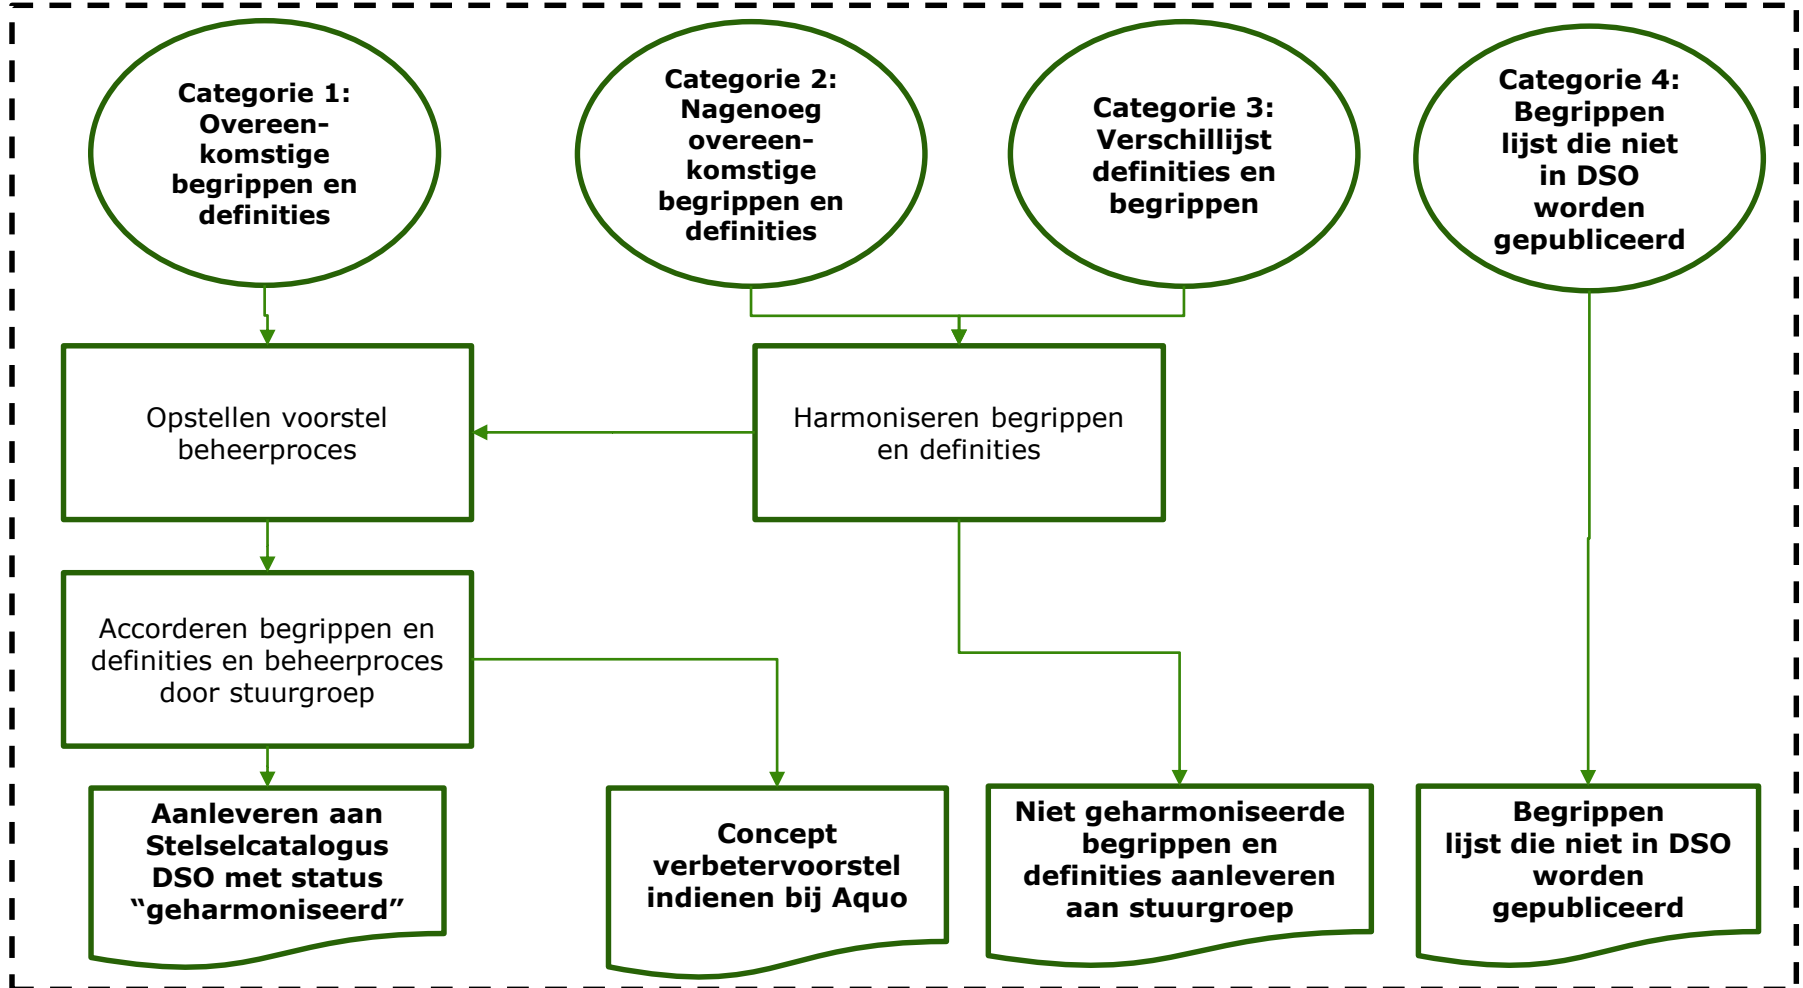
Categorie 1: Overeenkomstige begrippen en definities

Categorie 2: Nagenoeg overeenkomstige begrippen en definities

Categorie 3: Verschillijst definities en begrippen

Categorie 4: Begrippen lijst die niet in DSO worden gepubliceerd

Opstellen voorstel beheerproces

Harmoniseren begrippen en definities

Accorderen begrippen en definities en beheerproces door stuurgroep

Aanleveren aan Stelselcatalogus DSO met status “geharmoniseerd”

Concept verbetervoorstel indienen bij Aquo

Niet geharmoniseerde begrippen en definities aanleveren aan stuurgroep

Begrippen lijst die niet in DSO worden gepubliceerd